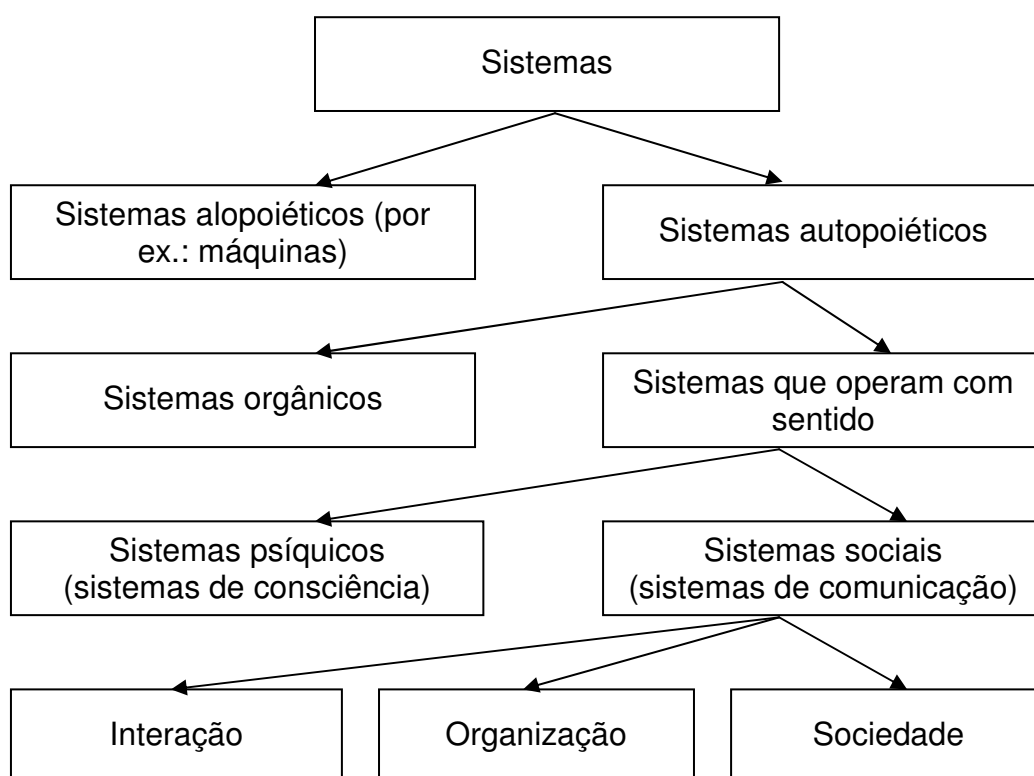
Sistemas

Sistemas alopoiéticos (por ex.: máquinas)

Sistemas autopoiéticos

Sistemas orgânicos

Sistemas que operam com sentido

Sistemas psíquicos (sistemas de consciência)

Sistemas sociais (sistemas de comunicação)

Interação

Organização

Sociedade